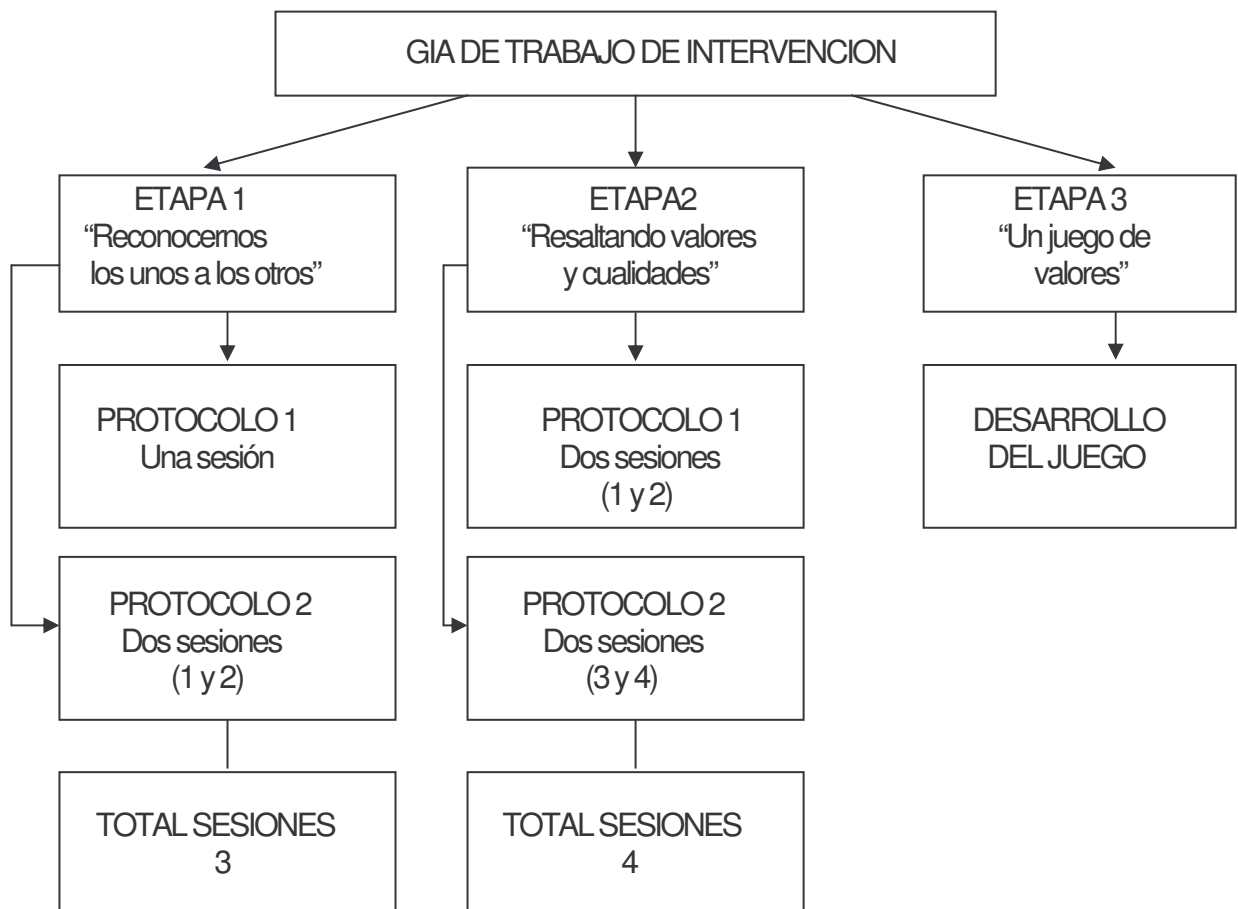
GIA DE TRABAJO DE INTERVENCION

ETAPA 1
"Reconocernos los unos a los otros"

PROTOCOLO 1
Una sesión

PROTOCOLO 2
Dos sesiones
(1 y 2)

TOTAL SESIONES
3

ETAPA2
"Resaltando valores y cualidades"

PROTOCOLO 1
Dos sesiones
(1 y 2)

PROTOCOLO 2
Dos sesiones
(3 y 4)

TOTAL SESIONES
4

ETAPA 3
"Un juego de valores"

DESARROLLO
DEL JUEGO